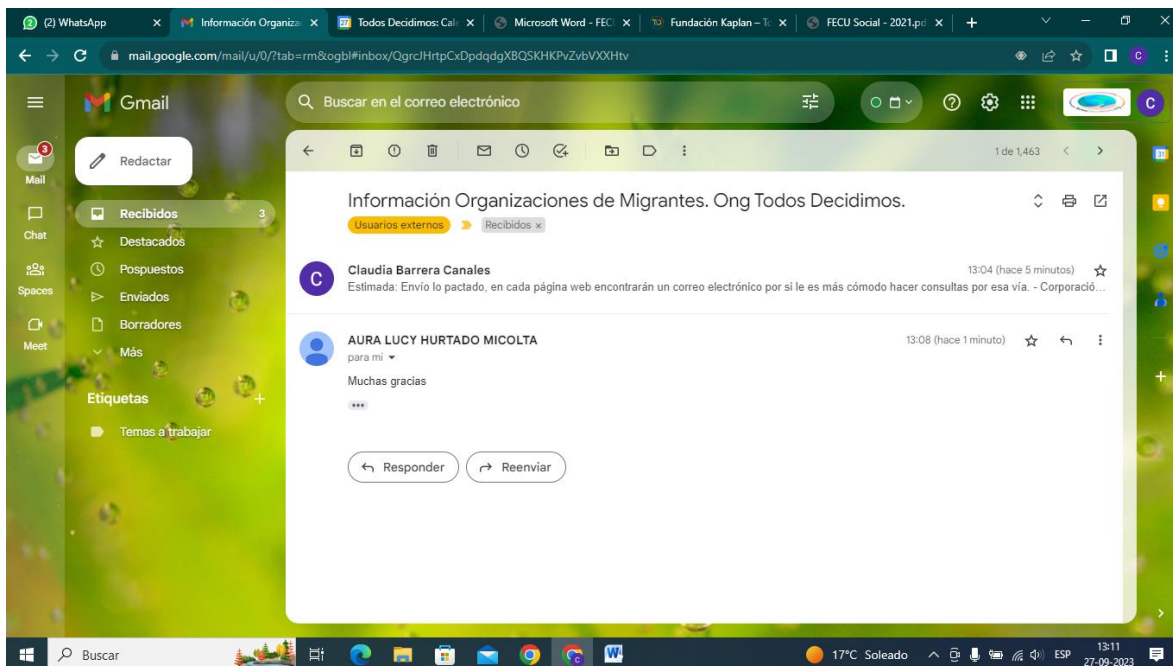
(2) WhatsApp
Información Organiza
Todos Decidimos: Cal
Microsoft Word - FEC
Fundación Kaplan – T
FECU Social - 2021.pd

mail.google.com/mail/u/0/?tab=rm&ogbl#inbox/QgrcJHrtpCxDpdqdgXBQSKHKPvZvbVXXHtv

Gmail
Buscar en el correo electrónico

Mail 3
Chat
Spaces
Meet

Redactar
Recibidos 3
Destacados
Pospuestos
Enviados
Borradores
Más

Etiquetas +
Temas a trabajar

1 de 1,463

Información Organizaciones de Migrantes. Ong Todos Decidimos.
Usuarios externos
Recibidos ×

Claudia Barrera Canales
13:04 (hace 5 minutos)
Estimada: Envío lo pactado, en cada página web encontrarán un correo electrónico por si le es más cómodo hacer consultas por esa vía. - Corporació…

AURA LUCY HURTADO MICOLTA
13:08 (hace 1 minuto)
para mi
Muchas gracias

Responder
Reenviar

Buscar
17°C Soleado
ESP
13:11
27-09-2023